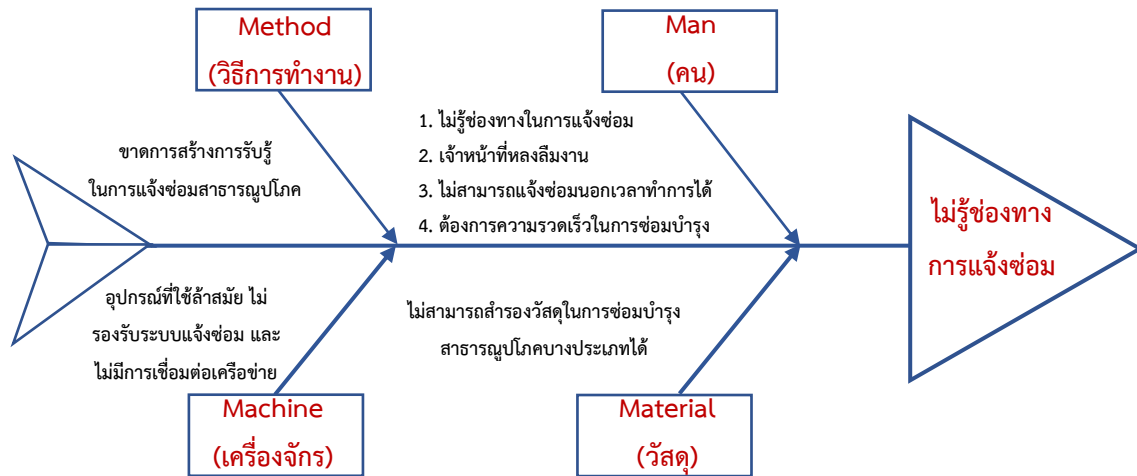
Method
(วิธีการทำงาน)

Man
(คน)

ขาดการสร้างการรับรู้
ในการแจ้งซ่อมสาธารณูปโภค

1. ไม่รู้ช่องทางในการแจ้งซ่อม
2. เจ้าหน้าที่หลงลืมงาน
3. ไม่สามารถแจ้งซ่อมนอกเวลาทำการได้
4. ต้องการความรวดเร็วในการซ่อมบำรุง

ไม่รู้ช่องทาง
การแจ้งซ่อม

อุปกรณ์ที่ใช้ล้าสมัย ไม่
รองรับระบบแจ้งซ่อม และ
ไม่มีการเชื่อมต่อเครือข่าย

ไม่สามารถสำรองวัสดุในการซ่อมบำรุง
สาธารณูปโภคบางประเภทได้

Machine
(เครื่องจักร)

Material
(วัสดุ)